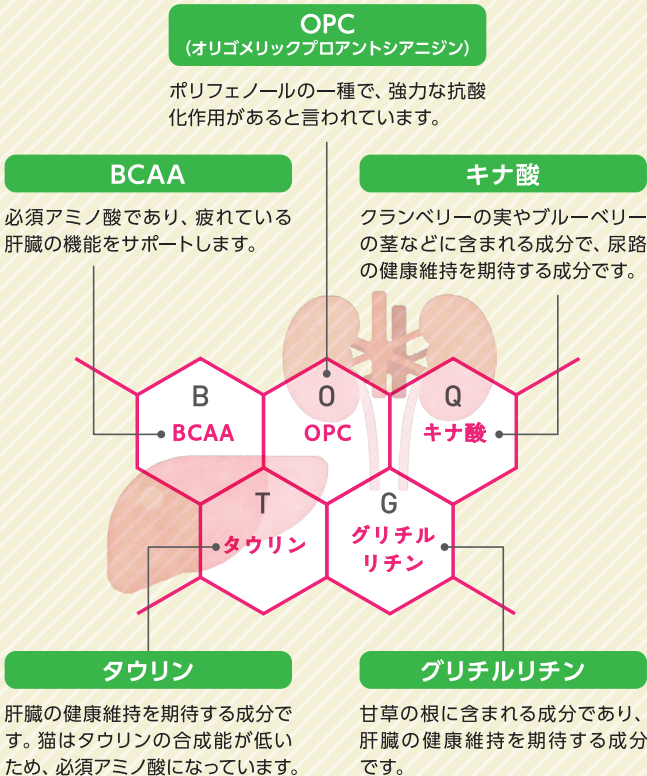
OPC
（オリゴメリックプロアントシアニジン）

ポリフェノールの一種で、強力な抗酸化作用があると言われています。

BCAA

必須アミノ酸であり、疲れている肝臓の機能をサポートします。

キナ酸

クランベリーの実やブルーベリーの茎などに含まれる成分で、尿路の健康維持を期待する成分です。

B
BCAA

O
OPC

Q
キナ酸

T
タウリン

G
グリチル
リチン

タウリン

肝臓の健康維持を期待する成分です。猫はタウリンの合成能が低いため、必須アミノ酸になっています。

グリチルリチン

甘草の根に含まれる成分であり、肝臓の健康維持を期待する成分です。